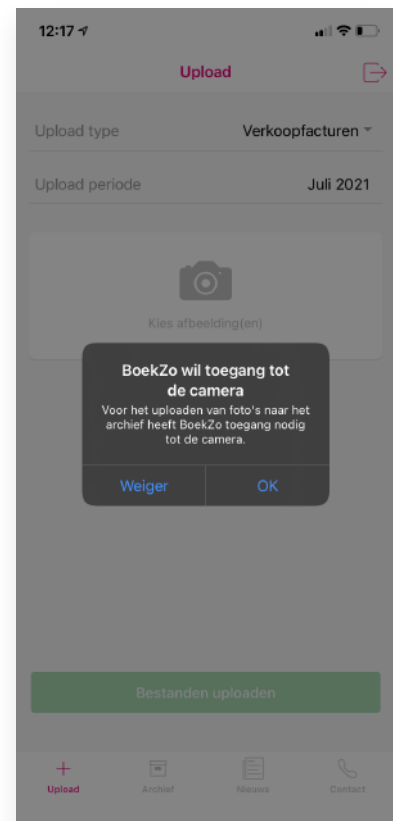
12:17

Upload

Upload type Verkoopfacturen

Upload periode Juli 2021

Kies afbeelding(en)

BoekZo wil toegang tot de camera

Voor het uploaden van foto's naar het archief heeft BoekZo toegang nodig tot de camera.

Weiger OK

Bestanden uploaden

Upload Archief Nieuws Contact